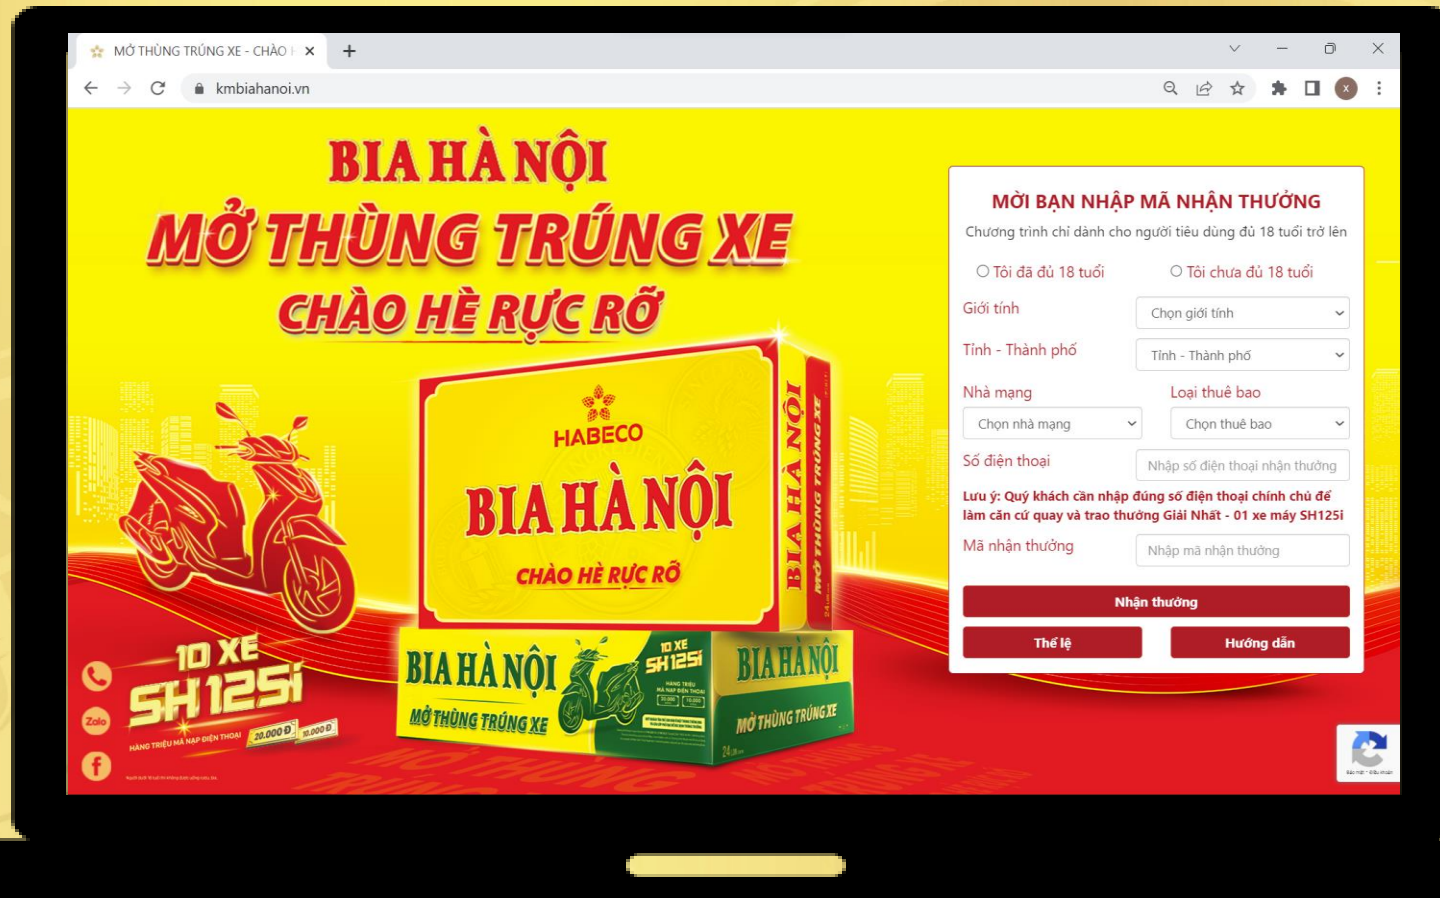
MỞ THÙNG TRÚNG XE - CHÀO H ×

kmbiahanoi.vn

BIA HÀ NỘI
MỞ THÙNG TRÚNG XE
CHÀO HÈ RỰC RỠ

HABECO
BIA HÀ NỘI
CHÀO HÈ RỰC RỠ
BIA HÀ NỘI
MỞ THÙNG TRÚNG XE

BIA HÀ NỘI
MỞ THÙNG TRÚNG XE
10 XE SH125i
BIA HÀ NỘI
MỞ THÙNG TRÚNG XE

10 XE
SH125i
HÀNG TRIỆU MÃ NẠP ĐIỆN THOẠI
20.000 Đ
10.000 Đ

Zalo

MỜI BẠN NHẬP MÃ NHẬN THƯỞNG
Chương trình chỉ dành cho người tiêu dùng đủ 18 tuổi trở lên

Tôi đã đủ 18 tuổi
Tôi chưa đủ 18 tuổi

Giới tính
Chọn giới tính

Tỉnh - Thành phố
Tỉnh - Thành phố

Nhà mạng
Chọn nhà mạng

Loại thuê bao
Chọn thuê bao

Số điện thoại
Nhập số điện thoại nhận thưởng

Lưu ý: Quý khách cần nhập đúng số điện thoại chính chủ để làm căn cứ quay và trao thưởng Giải Nhất - 01 xe máy SH125i

Mã nhận thưởng
Nhập mã nhận thưởng

Nhận thưởng
Thể lệ
Hướng dẫn